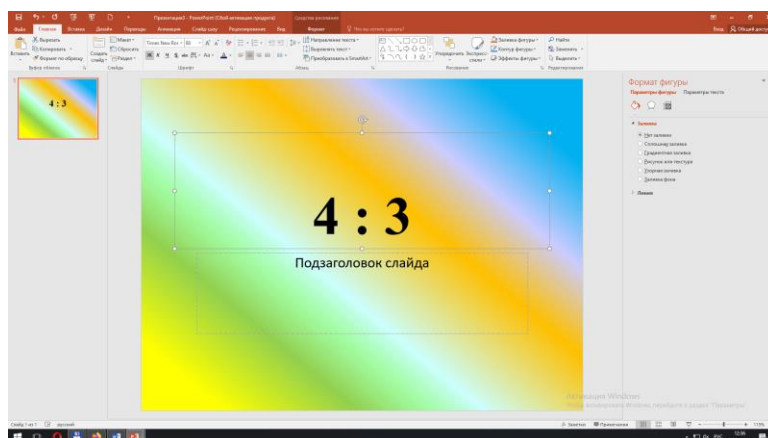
Презентация3 - PowerPoint (Сбой активации продукта)

Средства рисования

Файл Главная Вставка Дизайн Переходы Анимация Слайд-шоу Рецензирование Вид Формат Что вы хотите сделать?

Вход Общий доступ

Вырезать Копировать Формат по образцу Вставить Буфер обмена

Создать слайд Макет Сбросить Раздел Слайды

Times New Roman 30 Шрифт

Направление текста Выровнять текст Преобразовать в SmartArt Абзац

Упорядочить Экспресс-стили Заливка фигуры Контур фигуры Эффекты фигуры Рисование

Найти Заменить Выделить Редактирование

4 : 3

4 : 3

Подзаголовок слайда

Формат фигуры

Параметры фигуры Параметры текста

Заливка

Нет заливки

Сплошная заливка

Градиентная заливка

Рисунок или текстура

Узорная заливка

Заливка фона

Линия

Активация Windows

Чтобы активировать Windows, перейдите в раздел "Параметры".

Слайд 1 из 1 русский

Заметки Примечания 115%